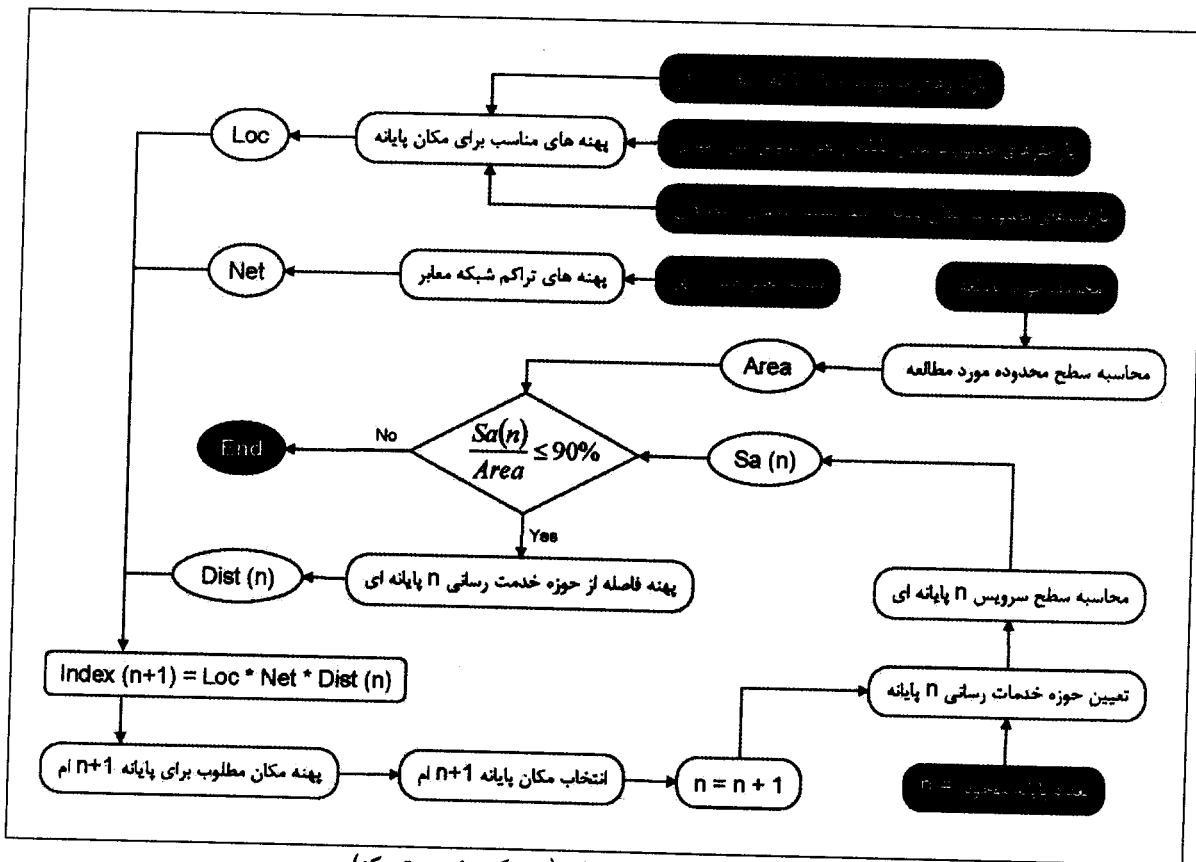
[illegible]

Loc

پهنه های مناسب برای مکان پایانه

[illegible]

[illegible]

Net

پهنه های تراکم شبکه معابر

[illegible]

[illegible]

Area

محاسبه سطح محدوده مورد مطالعه

End

No

$\frac{Sa(n)}{Area} \leq 90\%$

Sa (n)

Yes

Dist (n)

پهنه فاصله از حوزه خدمت رسانی n پایانه ای

محاسبه سطح سرویس n پایانه ای

Index (n+1) = Loc * Net * Dist (n)

تعیین حوزه خدمات رسانی n پایانه

پهنه مکان مطلوب برای پایانه n+1 ام

انتخاب مکان پایانه n+1 ام

n = n + 1

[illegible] n =

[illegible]